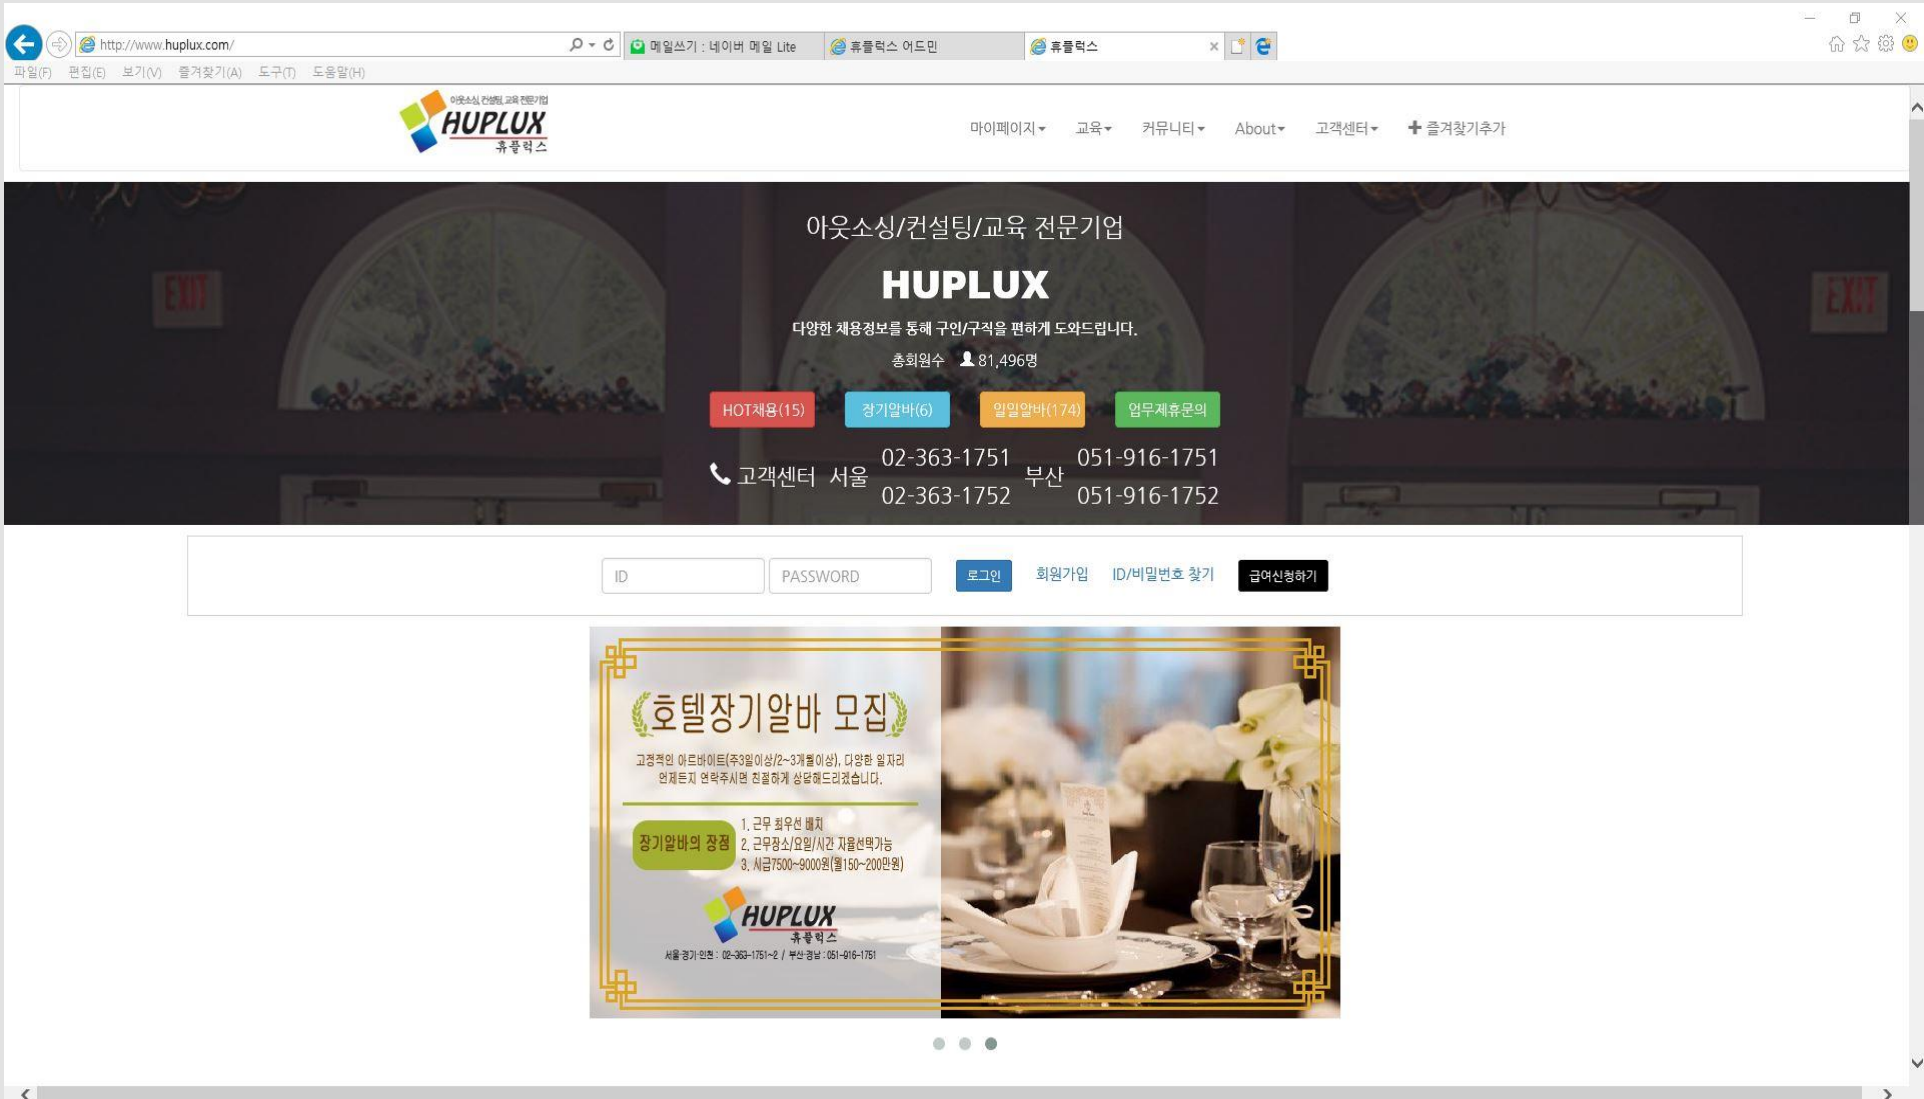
http://www.huplux.com/

메일쓰기 : 네이버 메일 Lite

휴플럭스 어드민

휴플럭스

파일(F) 편집(E) 보기(V) 즐겨찾기(A) 도구(T) 도움말(H)

아웃소싱,컨설팅,교육 전문기업
HUPLUX
휴플럭스

마이페이지 교육 커뮤니티 About 고객센터 + 즐겨찾기추가

아웃소싱/컨설팅/교육 전문기업

HUPLUX

다양한 채용정보를 통해 구인/구직을 편하게 도와드립니다.

총회원수 81,496명

HOT채용(15) 장기알바(6) 일일알바(174) 업무제휴문의

고객센터 서울 02-363-1751 02-363-1752 부산 051-916-1751 051-916-1752

ID PASSWORD 로그인 회원가입 ID/비밀번호 찾기 급여신청하기

호텔장기알바 모집

고정적인 아르바이트(주3일이상/2~3개월이상), 다양한 일자리 언제든지 연락주시면 친절하게 상담해드리겠습니다.

장기알바의 장점
1. 근무 최우선 배치
2. 근무장소/요일/시간 자율선택가능
3. 시급7500~9000원(월150~200만원)

HUPLUX
휴플럭스

서울·경기·인천 : 02-363-1751~2 / 부산·경남 : 051-916-1751